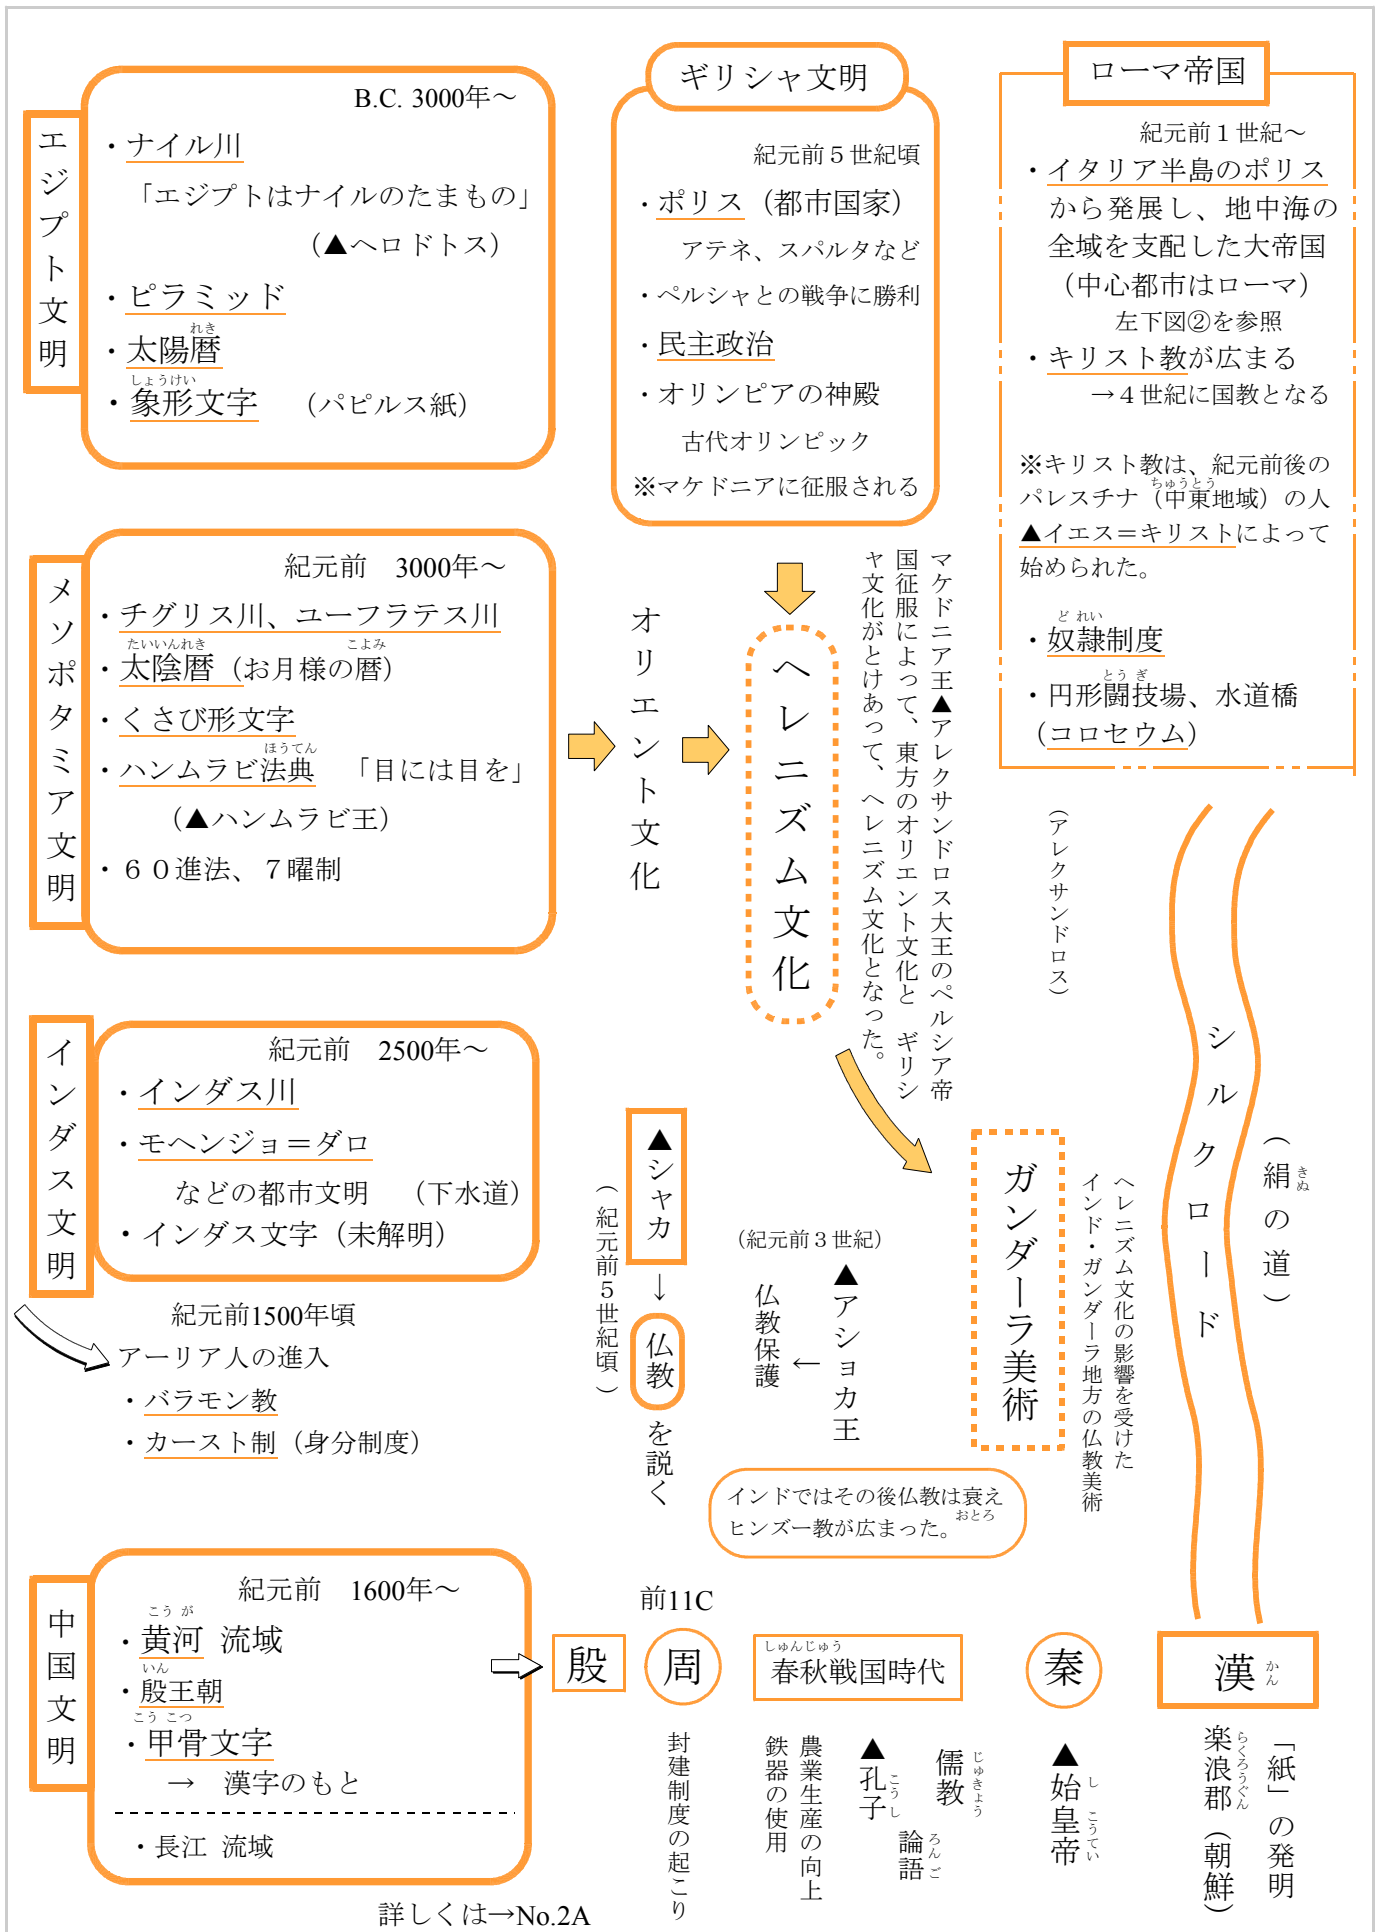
エジプト文明

B.C. 3000年～

・ナイル川

「エジプトはナイルのたまもの」

（▲ヘロドトス）

・ピラミッド

・太陽暦

・象形文字　（パピルス紙）

ギリシャ文明

紀元前５世紀頃

・ポリス（都市国家）

アテネ、スパルタなど

・ペルシャとの戦争に勝利

・民主政治

・オリンピアの神殿

古代オリンピック

※マケドニアに征服される

ローマ帝国

紀元前１世紀～

・イタリア半島のポリスから発展し、地中海の全域を支配した大帝国（中心都市はローマ）

左下図②を参照

・キリスト教が広まる

→４世紀に国教となる

※キリスト教は、紀元前後のパレスチナ（中東地域）の人▲イエス＝キリストによって始められた。

・奴隷制度

・円形闘技場、水道橋（コロセウム）

メソポタミア文明

紀元前　3000年～

・チグリス川、ユーフラテス川

・太陰暦（お月様の暦）

・くさび形文字

・ハンムラビ法典　「目には目を」

（▲ハンムラビ王）

・６０進法、７曜制

オリエント文化

ヘレニズム文化

マケドニア王▲アレクサンドロス大王のペルシア帝国征服によって、東方のオリエント文化とギリシャ文化がとけあって、ヘレニズム文化となった。

（アレクサンドロス）

シルクロード

（絹の道）

インダス文明

紀元前　2500年～

・インダス川

・モヘンジョ＝ダロ

などの都市文明　（下水道）

・インダス文字（未解明）

紀元前1500年頃

アーリア人の進入

・バラモン教

・カースト制（身分制度）

（紀元前５世紀頃）

▲シャカ

↓

仏教を説く

（紀元前３世紀）

▲アショカ王

→仏教保護

ガンダーラ美術

ヘレニズム文化の影響を受けたインド・ガンダーラ地方の仏教美術

インドではその後仏教は衰えヒンズー教が広まった。

中国文明

紀元前　1600年～

・黄河 流域

・殷王朝

・甲骨文字

→　漢字のもと

・長江 流域

詳しくは→No.2A

前11C

殷

周

封建制度の起こり

春秋戦国時代

鉄器の使用

農業生産の向上

▲孔子

儒教

論語

秦

▲始皇帝

漢

楽浪郡（朝鮮）

「紙」の発明